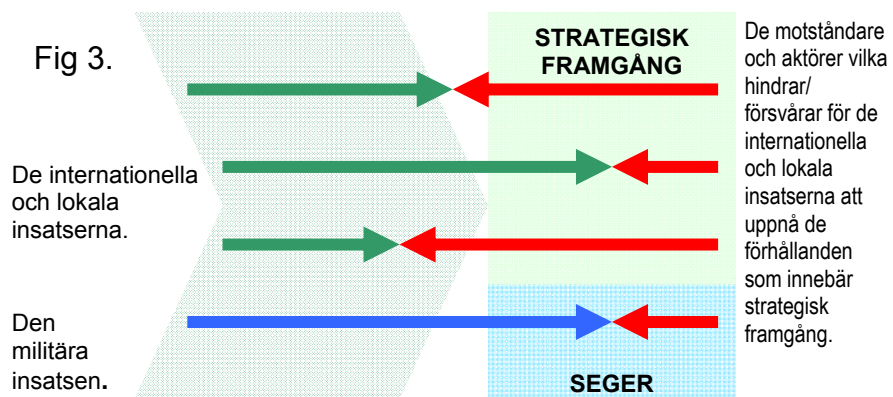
Fig 3.

STRATEGISK FRAMGÅNG

De motståndare och aktörer vilka hindrar/ försvårar för de internationella och lokala insatserna att uppnå de förhållanden som innebär strategisk framgång.

De internationella och lokala insatserna.

Den militära insatsen.

SEGER